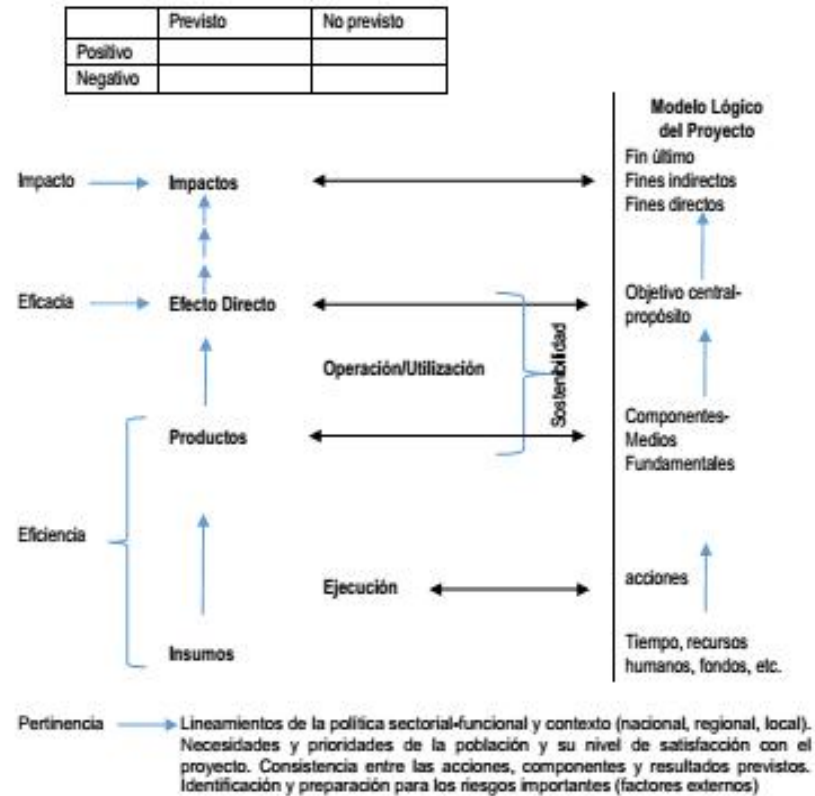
| | Previsto | No previsto |
|---|---|---|
| Positivo | | |
| Negativo | | |

Modelo Lógico del Proyecto

Impacto
Impactos
Fin último
Fines indirectos
Fines directos

Eficacia
Efecto Directo
Objetivo central-propósito

Operación/Utilización
Sostenibilidad

Productos
Componentes-Medios Fundamentales

Eficiencia

Ejecución
acciones

Insumos
Tiempo, recursos humanos, fondos, etc.

Pertinencia
Lineamientos de la política sectorial-funcional y contexto (nacional, regional, local). Necesidades y prioridades de la población y su nivel de satisfacción con el proyecto. Consistencia entre las acciones, componentes y resultados previstos. Identificación y preparación para los riesgos importantes (factores externos)